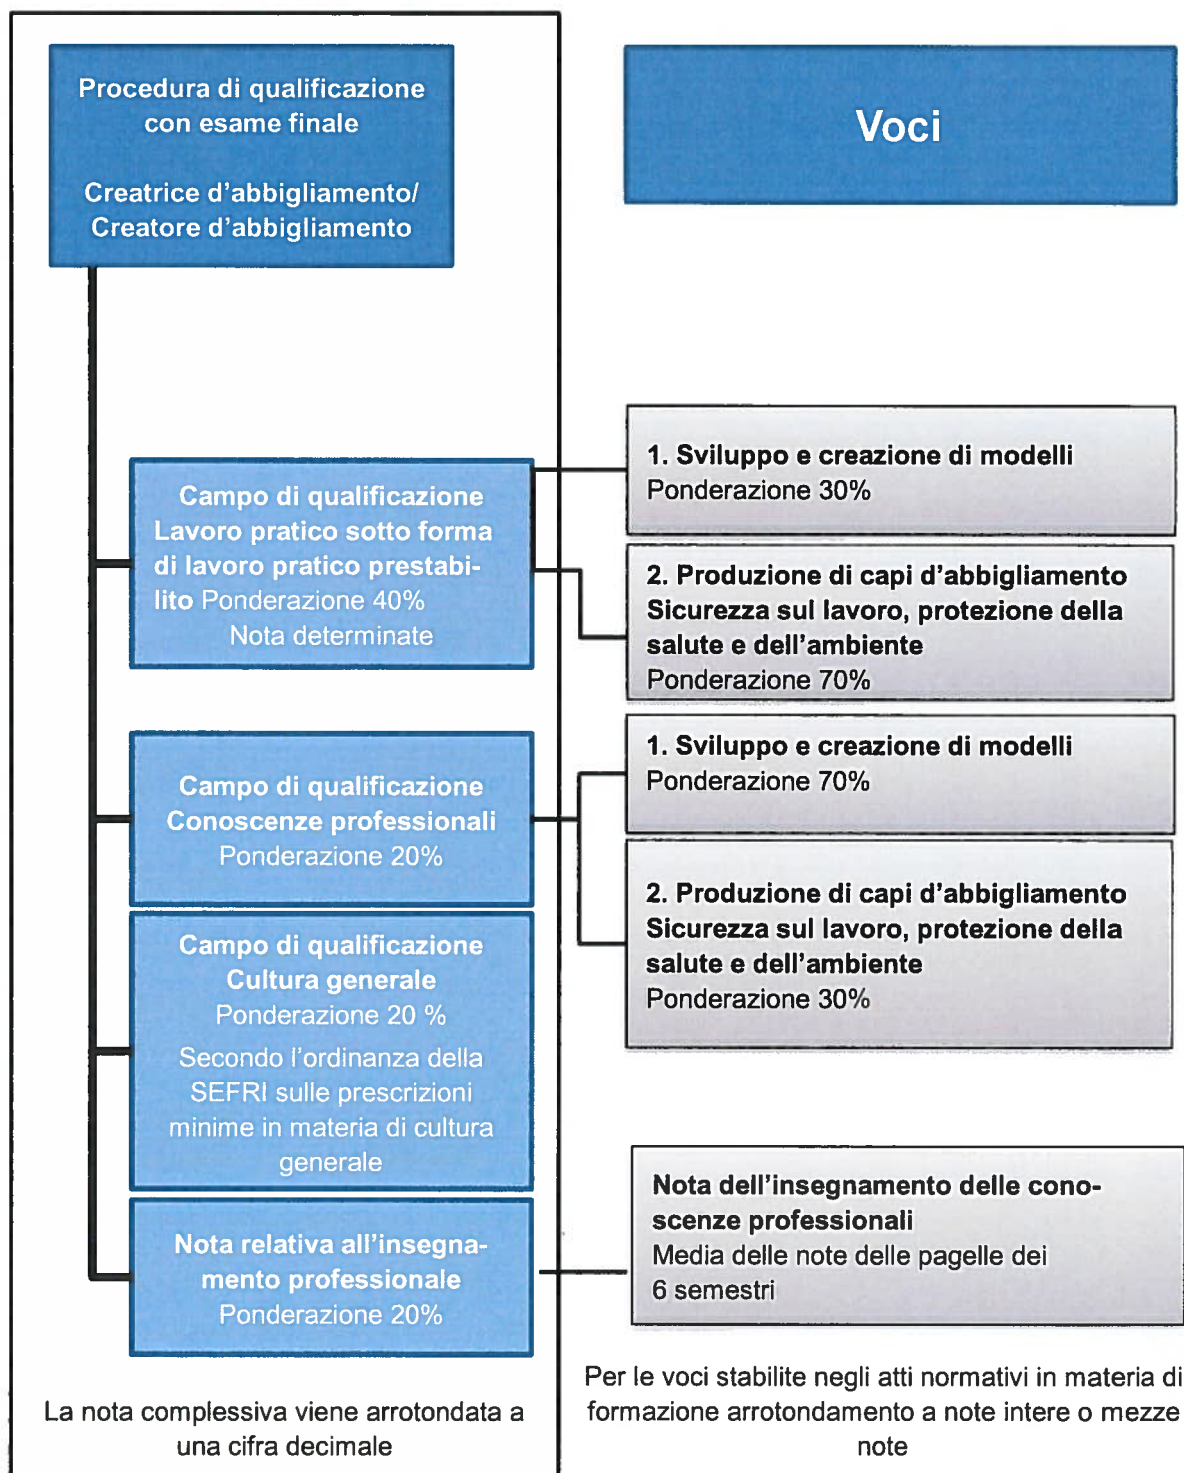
Procedura di qualificazione con esame finale

Creatrice d'abbigliamento/ Creatore d'abbigliamento

Voci

Campo di qualificazione Lavoro pratico sotto forma di lavoro pratico prestabilito Ponderazione 40% Nota determinate

1. Sviluppo e creazione di modelli
Ponderazione 30%

2. Produzione di capi d'abbigliamento Sicurezza sul lavoro, protezione della salute e dell'ambiente
Ponderazione 70%

Campo di qualificazione Conoscenze professionali Ponderazione 20%

1. Sviluppo e creazione di modelli
Ponderazione 70%

2. Produzione di capi d'abbigliamento Sicurezza sul lavoro, protezione della salute e dell'ambiente
Ponderazione 30%

Campo di qualificazione Cultura generale Ponderazione 20 %
Secondo l'ordinanza della SEFRI sulle prescrizioni minime in materia di cultura generale

Nota relativa all'insegnamento professionale Ponderazione 20%

Nota dell'insegnamento delle conoscenze professionali
Media delle note delle pagelle dei 6 semestri

La nota complessiva viene arrotondata a una cifra decimale

Per le voci stabilite negli atti normativi in materia di formazione arrotondamento a note intere o mezze note